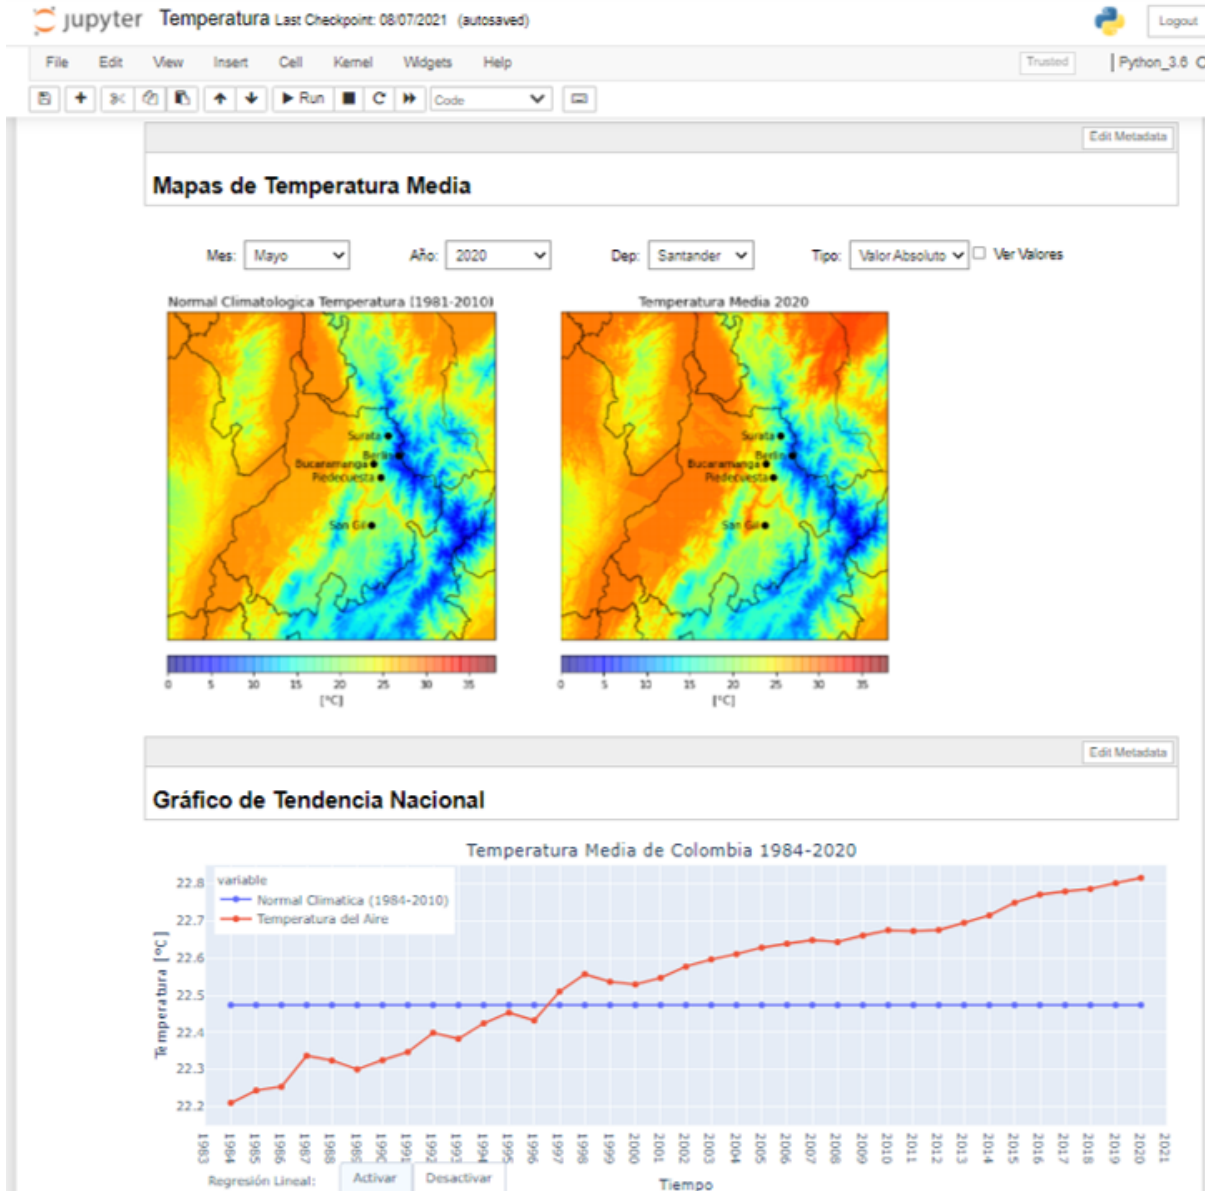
jupyter Temperatura Last Checkpoint: 08/07/2021 (autosaved)

Logout

File Edit View Insert Cell Kernel Widgets Help

Trusted

Python_3.6

Run Code

Edit Metadata

Mapas de Temperatura Media

Mes: Mayo Año: 2020 Dep: Santander Tipo: Valor Absoluto Ver Valores

Normal Climatologica Temperatura (1981-2010)

Temperatura Media 2020

Surata
Berlin
Bucaramanga
Piedecuesta
San Gil

Surata
Berlin
Bucaramanga
Piedecuesta
San Gil

0 5 10 15 20 25 30 35
[°C]

0 5 10 15 20 25 30 35
[°C]

Edit Metadata

Gráfico de Tendencia Nacional

Temperatura Media de Colombia 1984-2020

variable
Normal Climatica (1984-2010)
Temperatura del Aire

22.8
22.7
22.6
22.5
22.4
22.3
22.2

Temperatura [°C]

1983 1984 1985 1986 1987 1988 1989 1990 1991 1992 1993 1994 1995 1996 1997 1998 1999 2000 2001 2002 2003 2004 2005 2006 2007 2008 2009 2010 2011 2012 2013 2014 2015 2016 2017 2018 2019 2020 2021

Regresión Lineal: Activar Desactivar

Tiempo